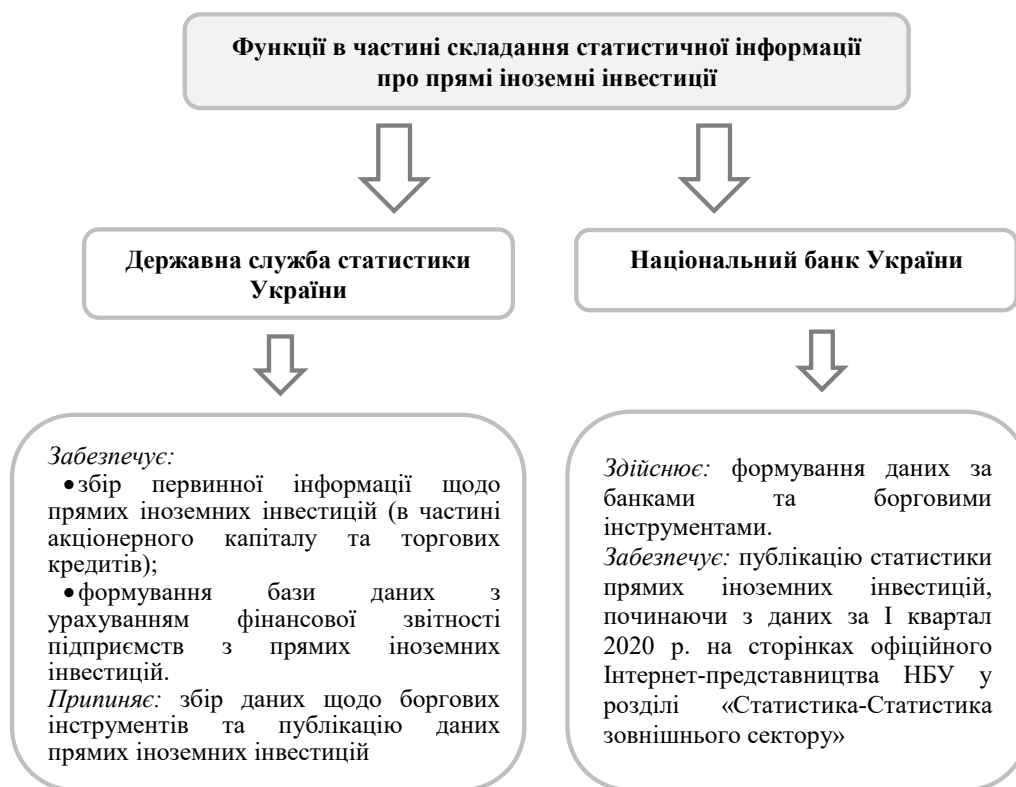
Функції в частині складання статистичної інформації про прямі іноземні інвестиції

Державна служба статистики України

Національний банк України

*Забезпечує:*
• збір первинної інформації щодо прямих іноземних інвестицій (в частині акціонерного капіталу та торгових кредитів);
• формування бази даних з урахуванням фінансової звітності підприємств з прямих іноземних інвестицій.
*Припиняє:* збір даних щодо боргових інструментів та публікацію даних прямих іноземних інвестицій

*Здійснює:* формування даних за банками та борговими інструментами.
*Забезпечує:* публікацію статистики прямих іноземних інвестицій, починаючи з даних за I квартал 2020 р. на сторінках офіційного Інтернет-представництва НБУ у розділі «Статистика-Статистика зовнішнього сектору»